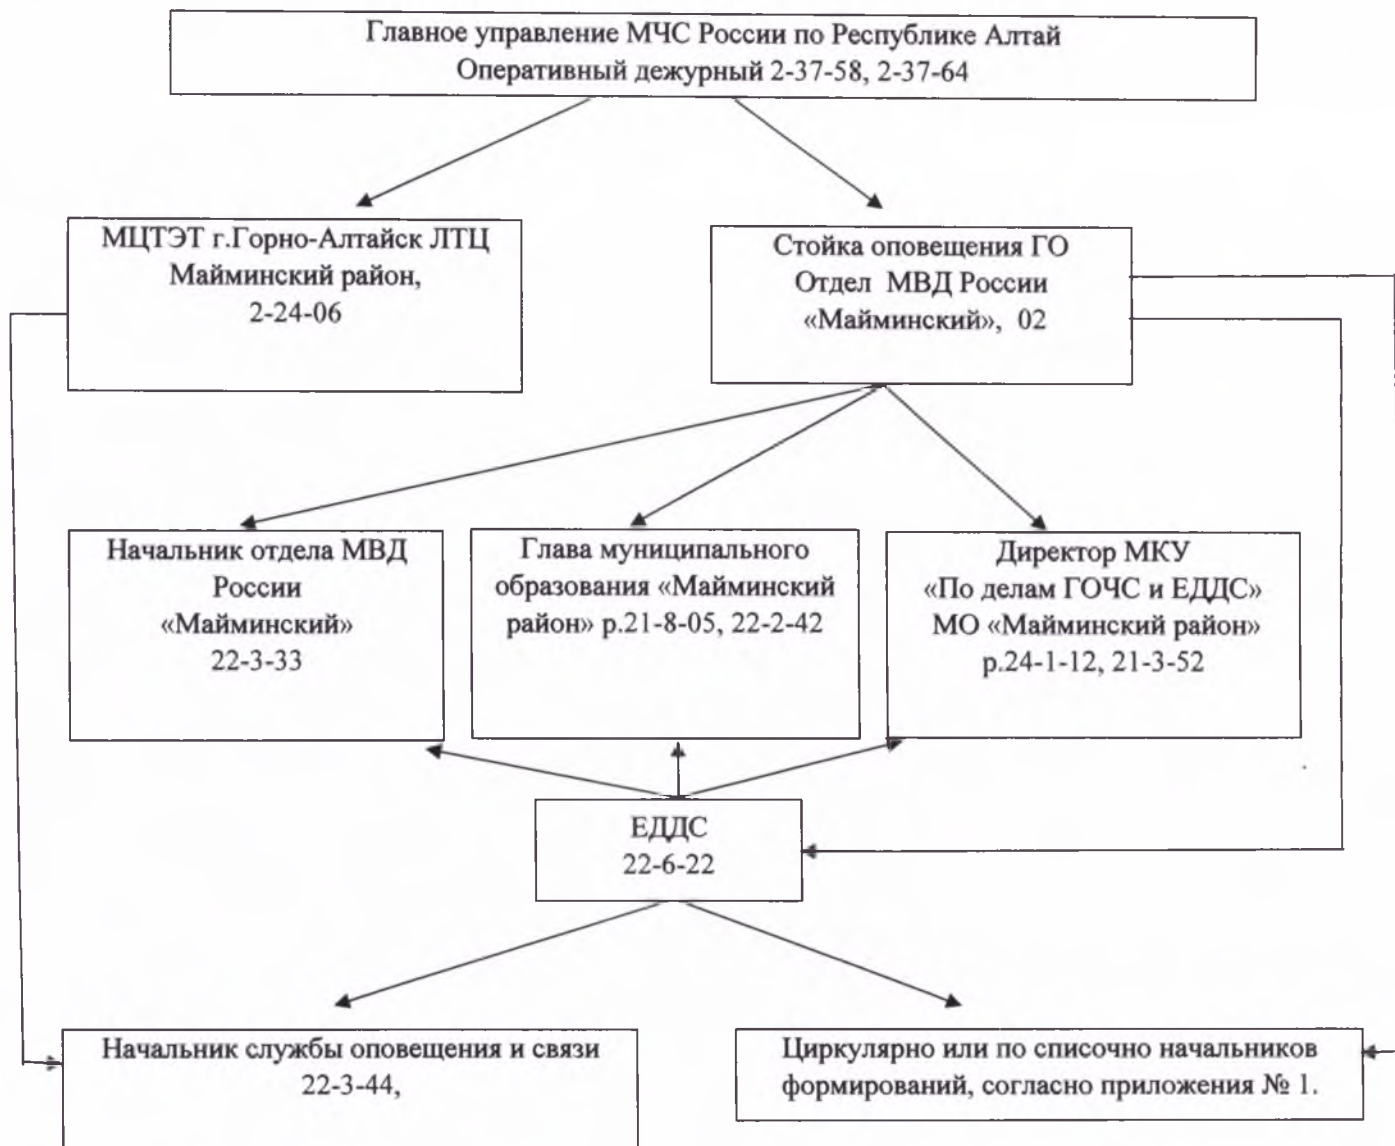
Главное управление МЧС России по Республике Алтай
Оперативный дежурный 2-37-58, 2-37-64

МЦТЭТ г.Горно-Алтайск ЛТЦ
Майминский район,
2-24-06

Стойка оповещения ГО
Отдел МВД России
«Майминский», 02

Начальник отдела МВД России
«Майминский»
22-3-33

Глава муниципального образования «Майминский район» р.21-8-05, 22-2-42

Директор МКУ
«По делам ГОЧС и ЕДДС»
МО «Майминский район»
р.24-1-12, 21-3-52

ЕДДС
22-6-22

Начальник службы оповещения и связи
22-3-44,

Циркулярно или по списочно начальников формирований, согласно приложения № 1.